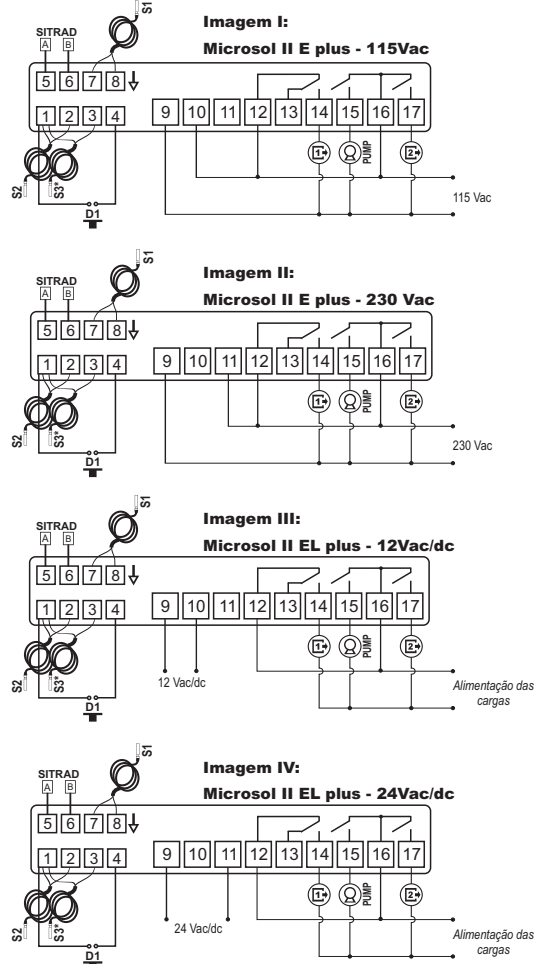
S1
Imagem I:
Microsol II E plus - 115Vac
SITRAD
A B
5 6 7 8
1 2 3 4
9 10 11 12 13 14 15 16 17
1 PUMP 2
S2 S3*
D1
115 Vac

S1
Imagem II:
Microsol II E plus - 230 Vac
SITRAD
A B
5 6 7 8
1 2 3 4
9 10 11 12 13 14 15 16 17
1 PUMP 2
S2 S3*
D1
230 Vac

S1
Imagem III:
Microsol II EL plus - 12Vac/dc
SITRAD
A B
5 6 7 8
1 2 3 4
9 10 11 12 13 14 15 16 17
1 PUMP 2
S2 S3*
D1
12 Vac/dc
Alimentação das cargas

S1
Imagem IV:
Microsol II EL plus - 24Vac/dc
SITRAD
A B
5 6 7 8
1 2 3 4
9 10 11 12 13 14 15 16 17
1 PUMP 2
S2 S3*
D1
24 Vac/dc
Alimentação das cargas